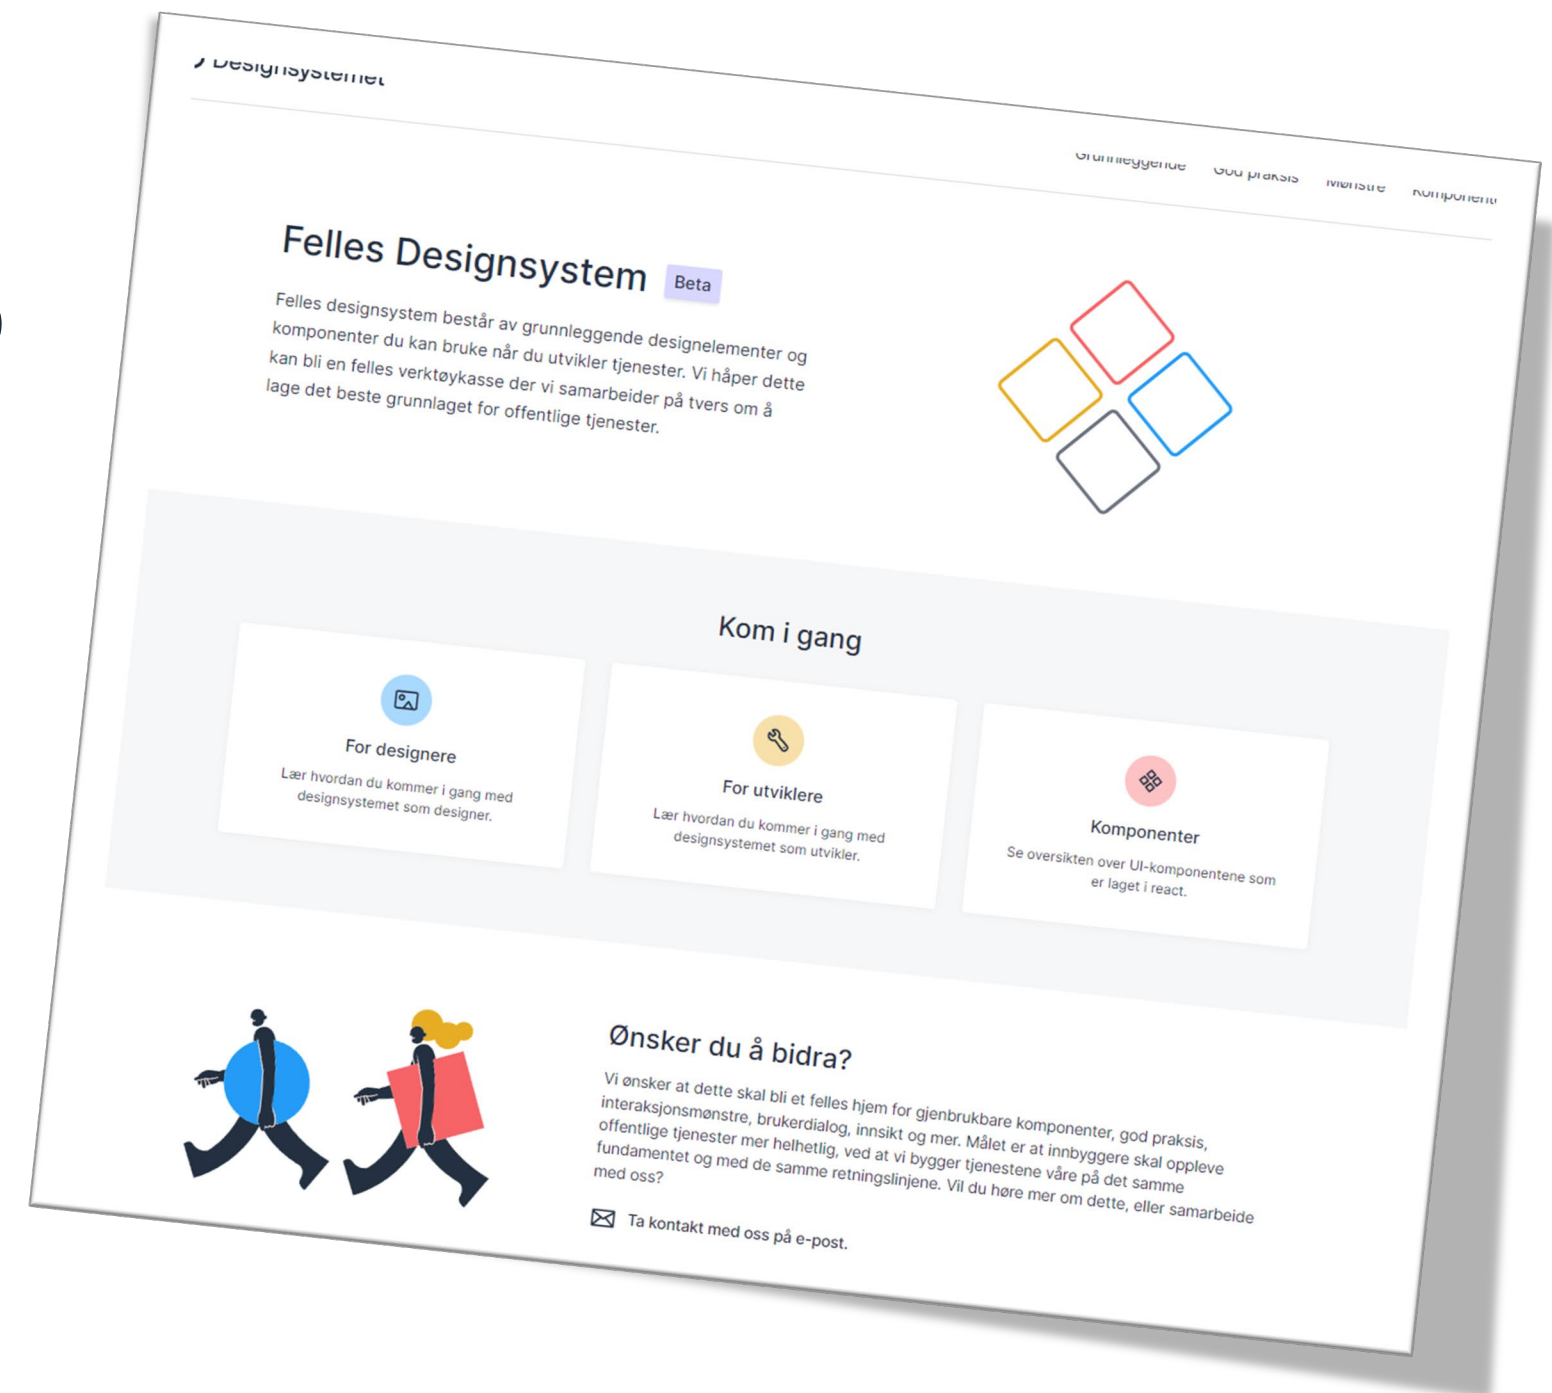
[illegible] Designsystemet

Grunnleggende God praksis Mønstre Komponenter

Felles Designsystem Beta

Felles designsystem består av grunnleggende designelementer og komponenter du kan bruke når du utvikler tjenester. Vi håper dette kan bli en felles verktøykasse der vi samarbeider på tvers om å lage det beste grunnlaget for offentlige tjenester.

Kom i gang

For designere

Lær hvordan du kommer i gang med designsystemet som designer.

For utviklere

Lær hvordan du kommer i gang med designsystemet som utvikler.

Komponenter

Se oversikten over UI-komponentene som er laget i react.

Ønsker du å bidra?

Vi ønsker at dette skal bli et felles hjem for gjenbrukbare komponenter, god praksis, interaksjonsmønstre, brukerdialog, innsikt og mer. Målet er at innbyggere skal oppleve offentlige tjenester mer helhetlig, ved at vi bygger tjenestene våre på det samme fundamentet og med de samme retningslinjene. Vil du høre mer om dette, eller samarbeide med oss?

Ta kontakt med oss på e-post.